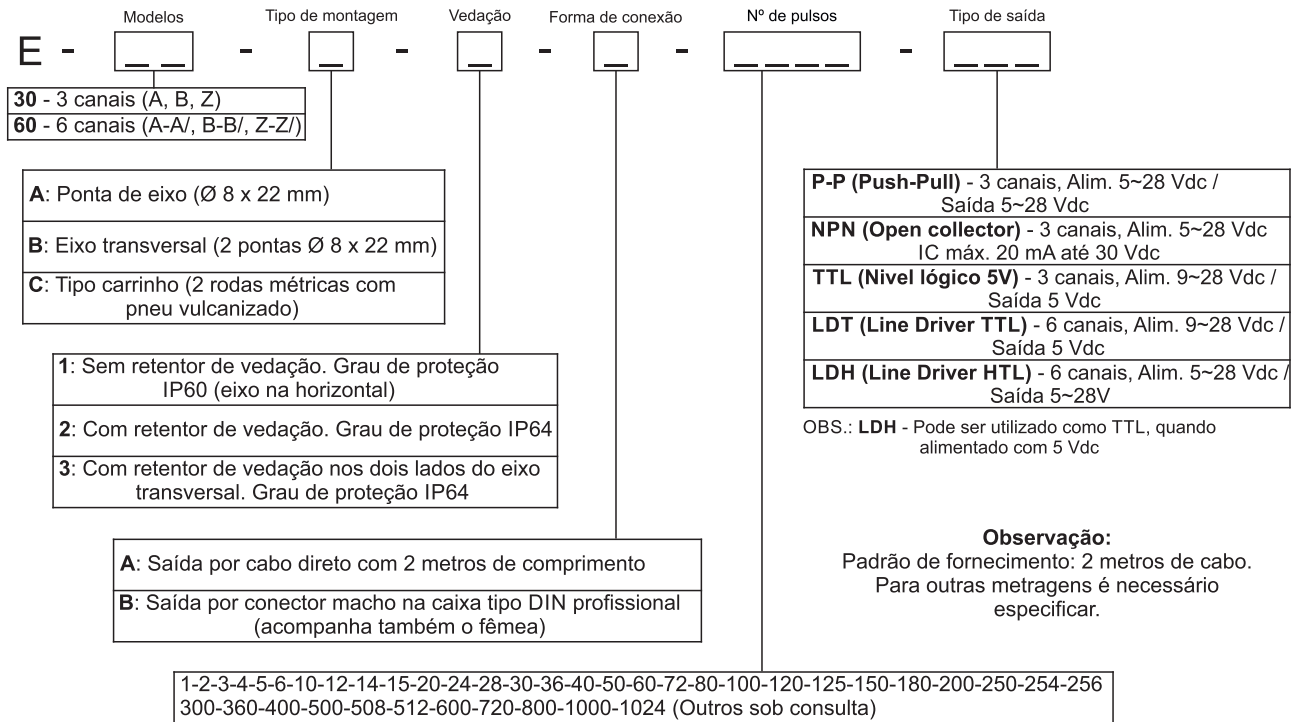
Modelos
Tipo de montagem
Vedação
Forma de conexão
Nº de pulsos
Tipo de saída

E - __ __ - _ - _ - _ - _ _ _ _ - _ _ _

**30** - 3 canais (A, B, Z)
**60** - 6 canais (A-A/, B-B/, Z-Z/)

**A**: Ponta de eixo (Ø 8 x 22 mm)
**B**: Eixo transversal (2 pontas Ø 8 x 22 mm)
**C**: Tipo carrinho (2 rodas métricas com pneu vulcanizado)

**1**: Sem retentor de vedação. Grau de proteção IP60 (eixo na horizontal)
**2**: Com retentor de vedação. Grau de proteção IP64
**3**: Com retentor de vedação nos dois lados do eixo transversal. Grau de proteção IP64

**A**: Saída por cabo direto com 2 metros de comprimento
**B**: Saída por conector macho na caixa tipo DIN profissional (acompanha também o fêmea)

1-2-3-4-5-6-10-12-14-15-20-24-28-30-36-40-50-60-72-80-100-120-125-150-180-200-250-254-256
300-360-400-500-508-512-600-720-800-1000-1024 (Outros sob consulta)

**P-P (Push-Pull)** - 3 canais, Alim. 5~28 Vdc / Saída 5~28 Vdc
**NPN (Open collector)** - 3 canais, Alim. 5~28 Vdc IC máx. 20 mA até 30 Vdc
**TTL (Nivel lógico 5V)** - 3 canais, Alim. 9~28 Vdc / Saída 5 Vdc
**LDT (Line Driver TTL)** - 6 canais, Alim. 9~28 Vdc / Saída 5 Vdc
**LDH (Line Driver HTL)** - 6 canais, Alim. 5~28 Vdc / Saída 5~28V

OBS.: **LDH** - Pode ser utilizado como TTL, quando alimentado com 5 Vdc

**Observação:**
Padrão de fornecimento: 2 metros de cabo. Para outras metragens é necessário especificar.